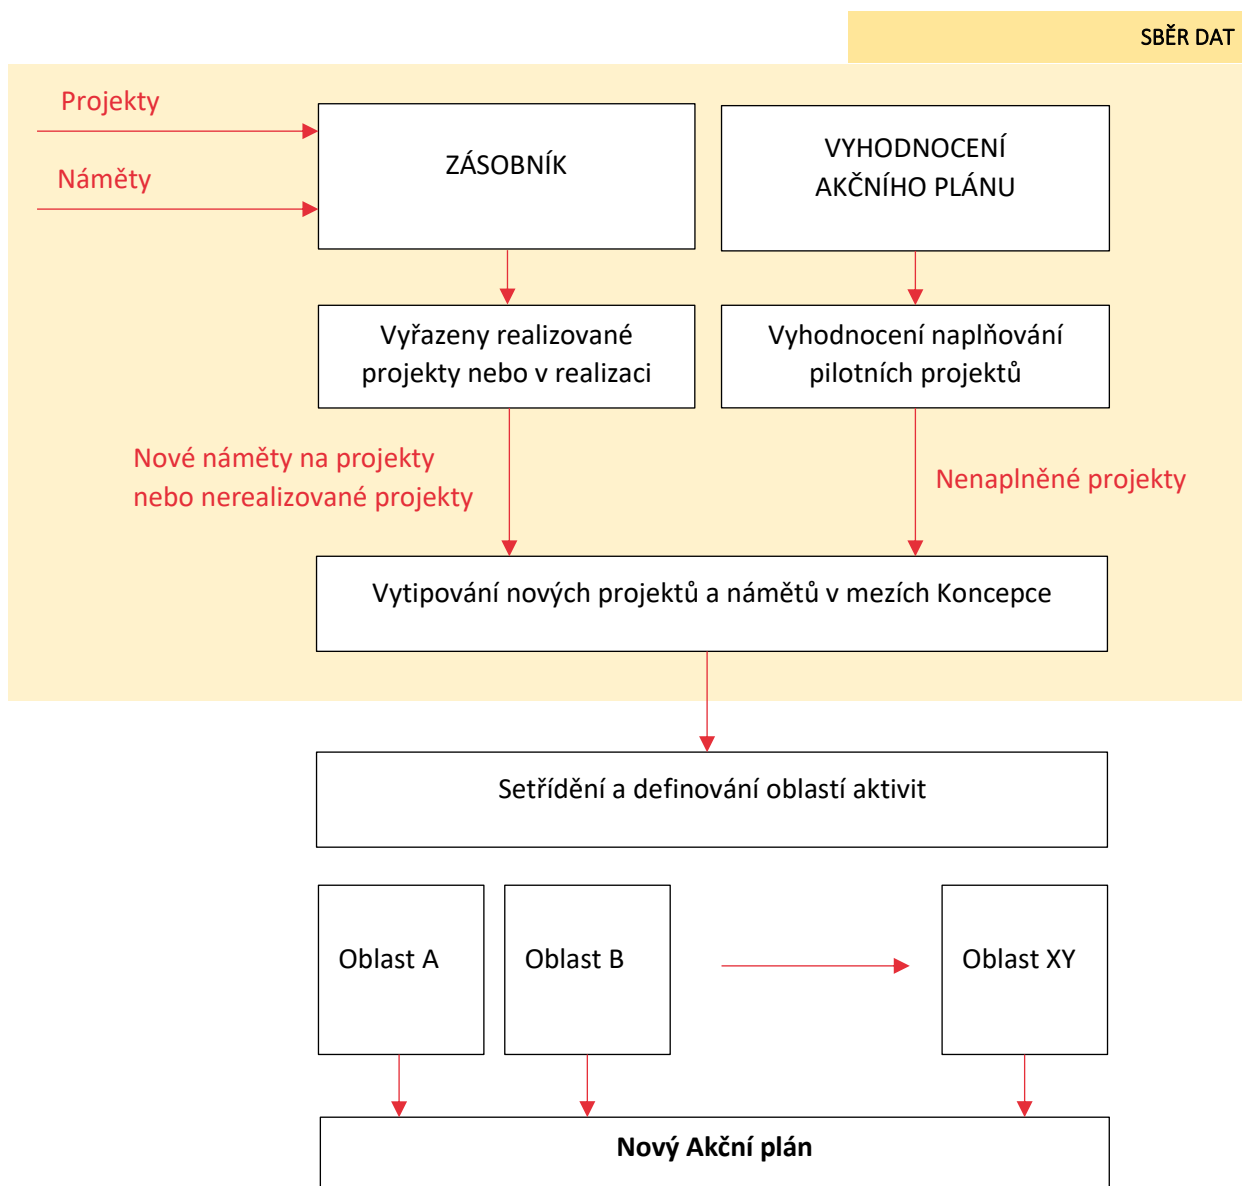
SBĚR DAT

Projekty

Náměty

ZÁSOBNÍK

VYHODNOCENÍ AKČNÍHO PLÁNU

Vyřazeny realizované projekty nebo v realizaci

Vyhodnocení naplňování pilotních projektů

Nové náměty na projekty nebo nerealizované projekty

Nenaplněné projekty

Vytipování nových projektů a námětů v mezích Koncepce

Setřídění a definování oblastí aktivit

Oblast A

Oblast B

Oblast XY

**Nový Akční plán**